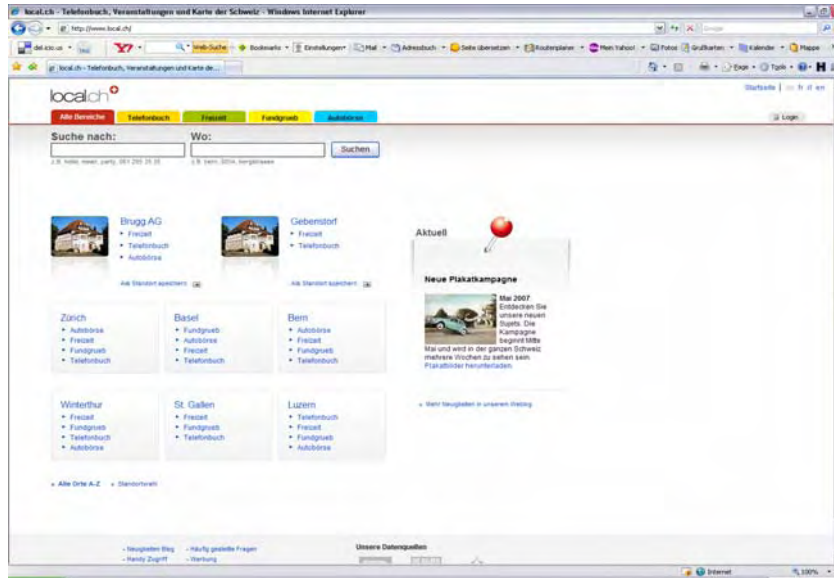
local.ch - Telefonbuch, Veranstaltungen und Karte der Schweiz - Windows Internet Explorer

http://www.local.ch/

del.icio.us
Web-Suche
Bookmarks
Einstellungen
Mail
Adressbuch
Seite übersetzen
Routenplaner
Mein Yahoo!
Fotos
Grußkarten
Kalender
Mappe

local.ch - Telefonbuch, Veranstaltungen und Karte de...

Seite
Extras

local.ch

Startseite | fr it en

Alle Bereiche
Telefonbuch
Freizeit
Fundgrueb
Autobörse

Login

Suche nach:
Wo:
Suchen

z.B. hotel, meier, party, 061 255 25 35
z.B. bern, 3014, bergstrasse

Brugg AG
• Freizeit
• Telefonbuch
• Autobörse

Als Standort speichern

Gebenstorf
• Freizeit
• Telefonbuch

Als Standort speichern

Aktuell

Neue Plakatkampagne

Mai 2007
Entdecken Sie unsere neuen Sujets. Die Kampagne beginnt Mitte Mai und wird in der ganzen Schweiz mehrere Wochen zu sehen sein.
Plakatbilder herunterladen

» Mehr Neuigkeiten in unserem Weblog

Zürich
• Autobörse
• Freizeit
• Fundgrueb
• Telefonbuch

Basel
• Fundgrueb
• Autobörse
• Freizeit
• Telefonbuch

Bern
• Autobörse
• Freizeit
• Fundgrueb
• Telefonbuch

Winterthur
• Freizeit
• Fundgrueb
• Telefonbuch
• Autobörse

St. Gallen
• Freizeit
• Fundgrueb
• Telefonbuch

Luzern
• Telefonbuch
• Freizeit
• Fundgrueb
• Autobörse

» Alle Orte A-Z
» Standortwahl

» Neuigkeiten Blog
» Handy Zugriff
» Häufig gestellte Fragen
» Werbung

Unsere Datenquellen

Internet
100%